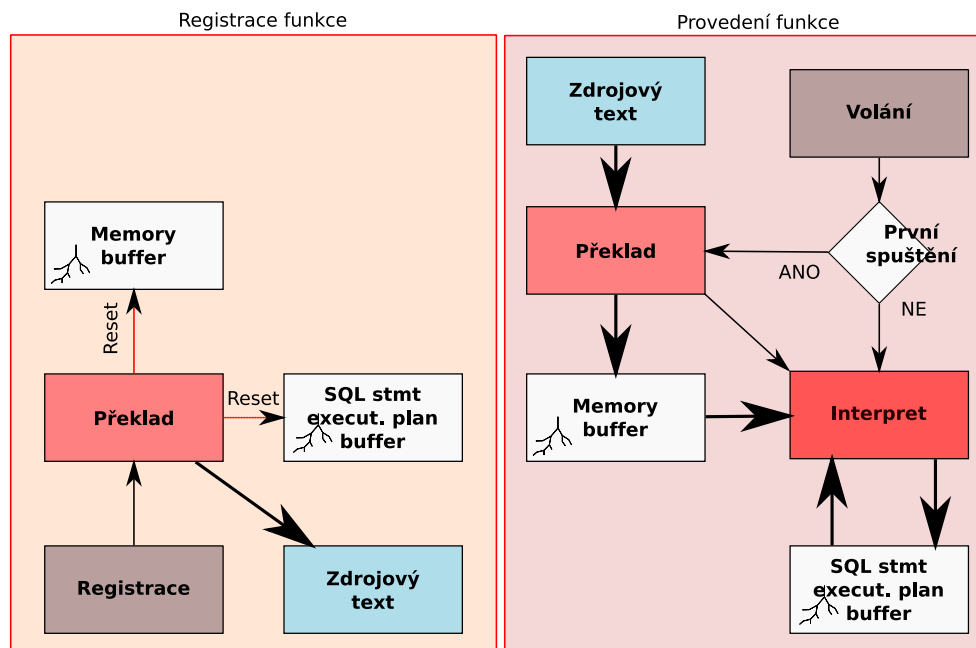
Registrace funkce

Memory buffer

Reset

Překlad

Reset

SQL stmt execut. plan buffer

Registrace

Zdrojový text

Provedení funkce

Zdrojový text

Volání

Překlad

První spuštění

ANO

NE

Memory buffer

Interpret

SQL stmt execut. plan buffer